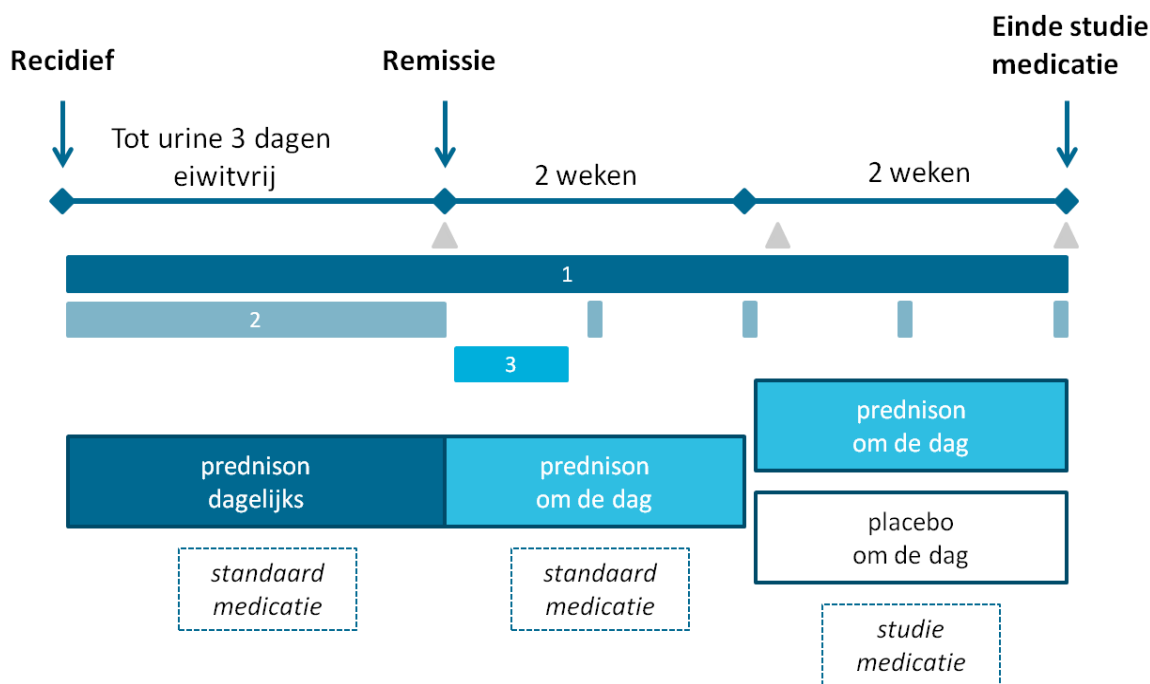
Recidief

Remissie

Einde studie medicatie

Tot urine 3 dagen eiwitvrij

2 weken

2 weken

1

2

3

prednison dagelijks

prednison om de dag

prednison om de dag

placebo om de dag

*standaard medicatie*

*standaard medicatie*

*studie medicatie*